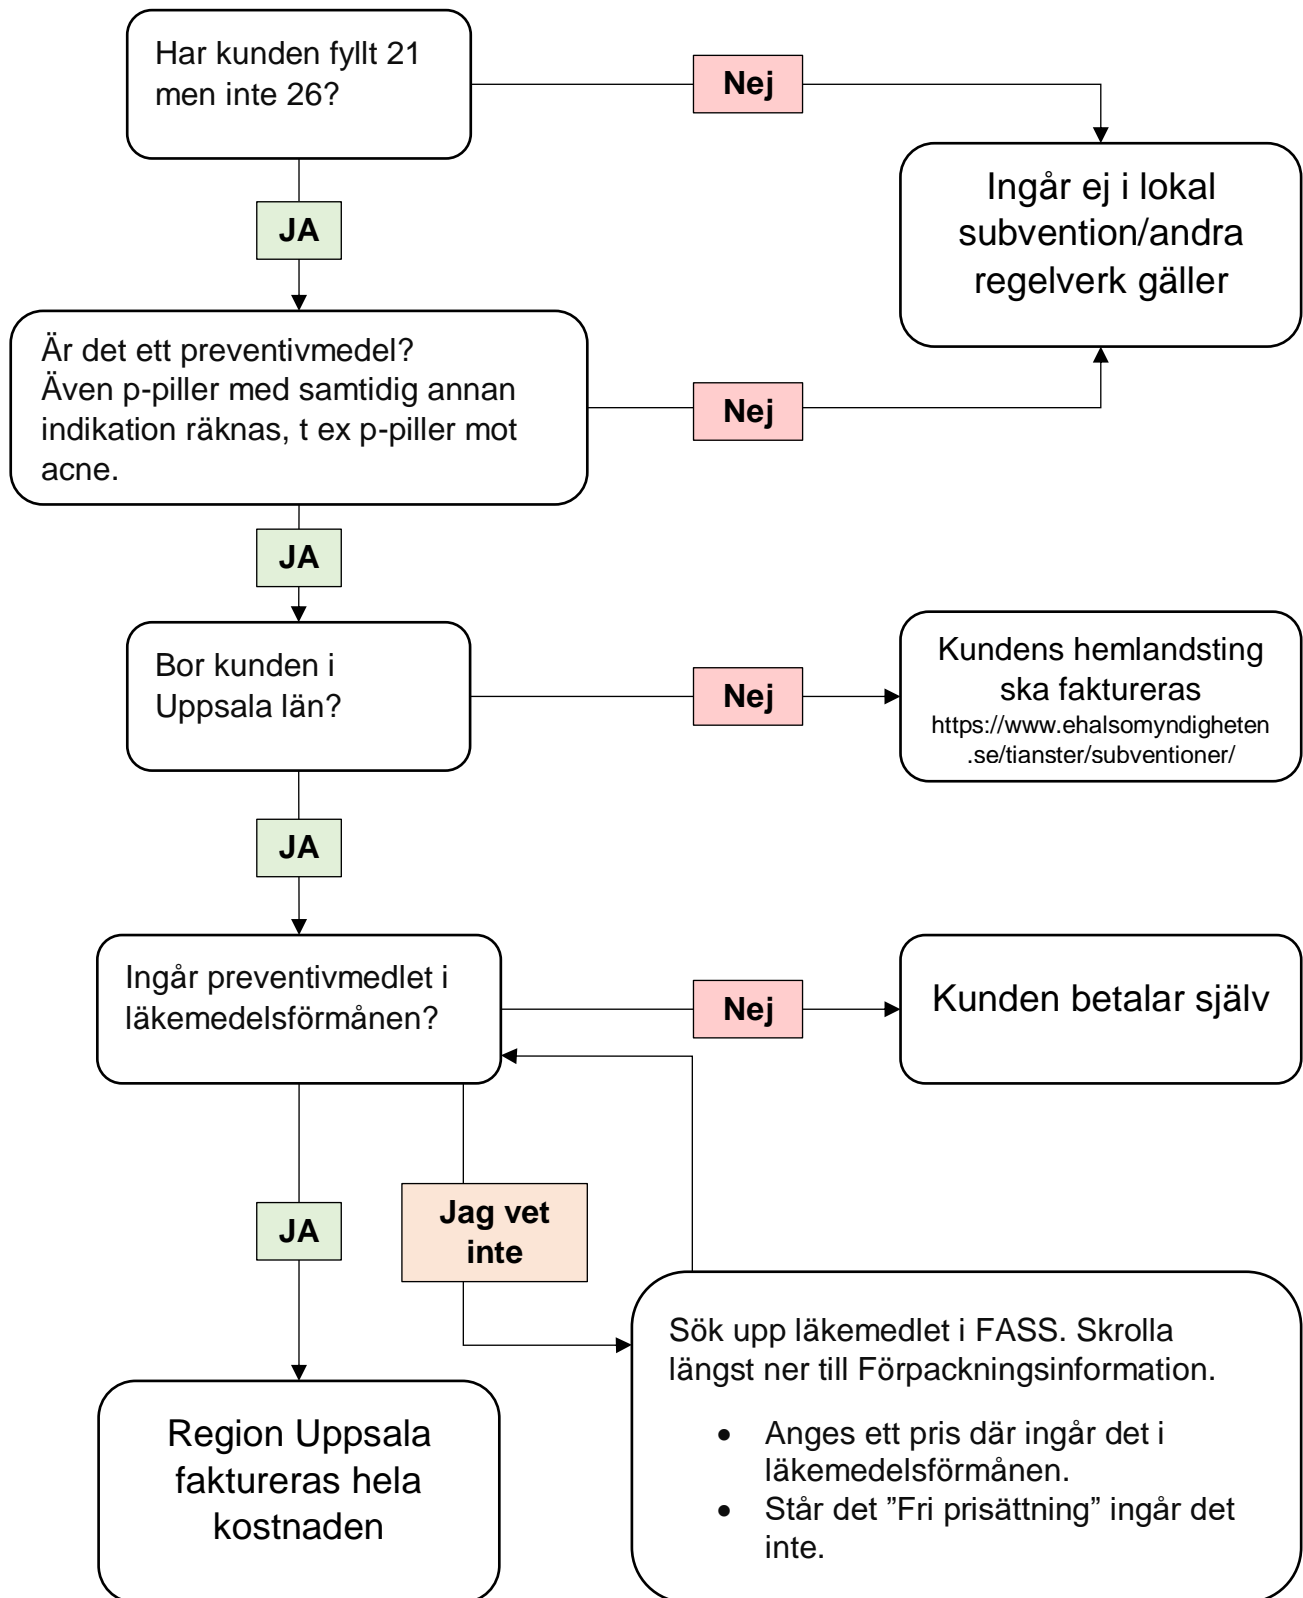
Har kunden fyllt 21 men inte 26?

Nej

Ingår ej i lokal subvention/andra regelverk gäller

JA

Är det ett preventivmedel? Även p-piller med samtidig annan indikation räknas, t ex p-piller mot acne.

Nej

JA

Bor kunden i Uppsala län?

Nej

Kundens hemlandsting ska faktureras
https://www.ehalsomyndigheten.se/tianster/subventioner/

JA

Ingår preventivmedlet i läkemedelsförmånen?

Nej

Kunden betalar själv

JA

Jag vet inte

Region Uppsala faktureras hela kostnaden

Sök upp läkemedlet i FASS. Skrolla längst ner till Förpackningsinformation.

- Anges ett pris där ingår det i läkemedelsförmånen.
- Står det ”Fri prisättning” ingår det inte.